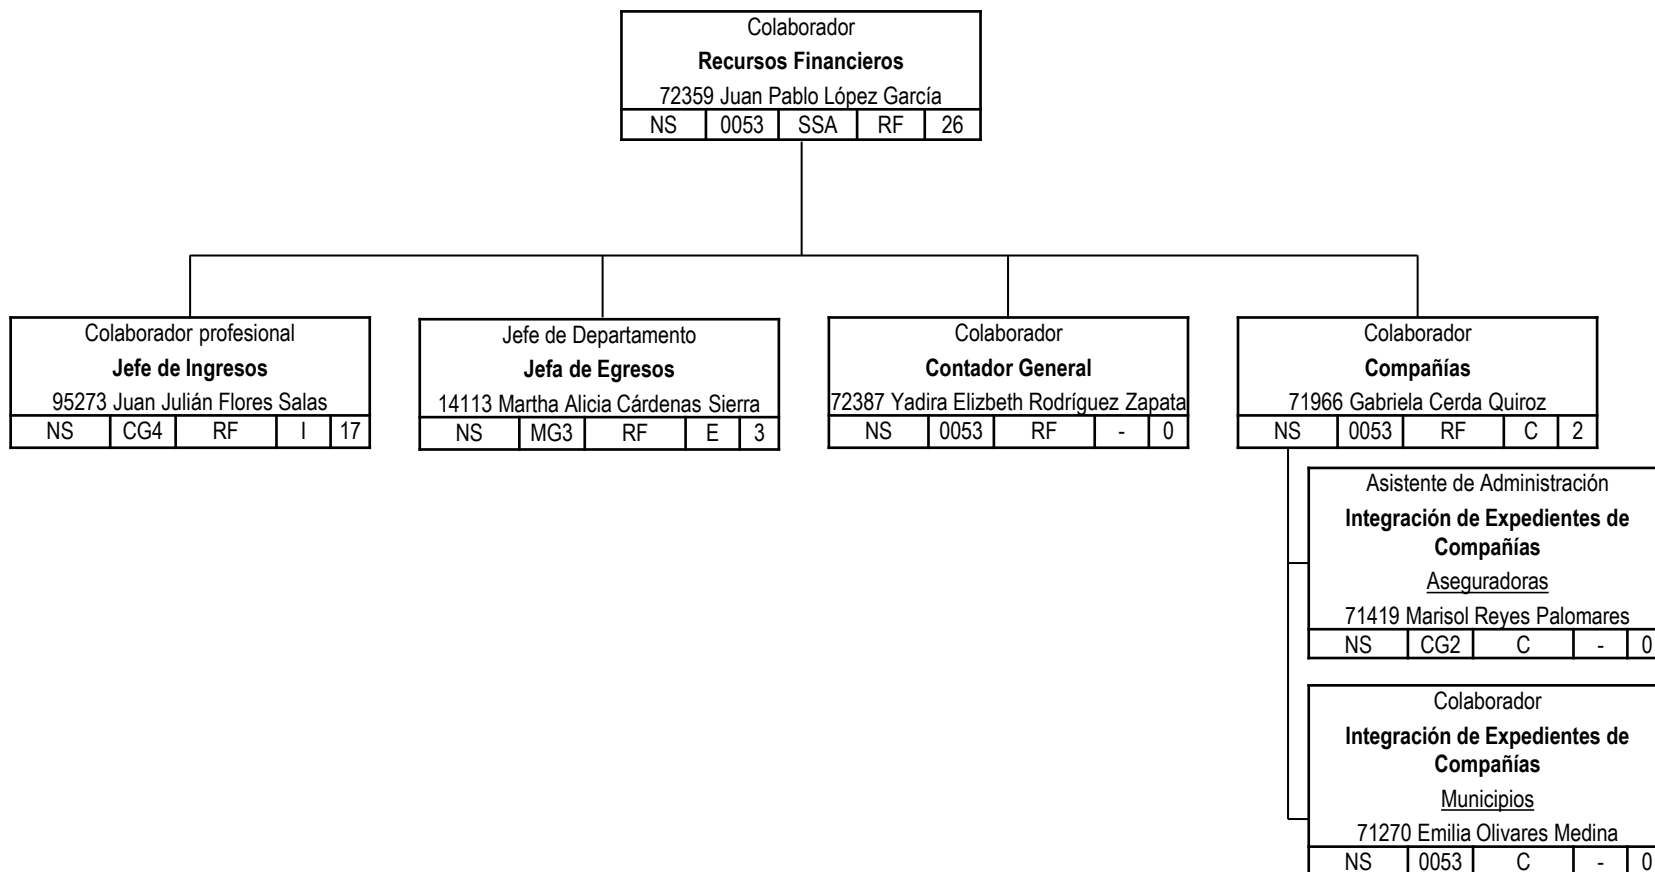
Colaborador
**Recursos Financieros**
72359 Juan Pablo López García

| NS | 0053 | SSA | RF | 26 |
|---|---|---|---|---|

Colaborador profesional
**Jefe de Ingresos**
95273 Juan Julián Flores Salas

| NS | CG4 | RF | I | 17 |
|---|---|---|---|---|

Jefe de Departamento
**Jefa de Egresos**
14113 Martha Alicia Cárdenas Sierra

| NS | MG3 | RF | E | 3 |
|---|---|---|---|---|

Colaborador
**Contador General**
72387 Yadira Elizbeth Rodríguez Zapata

| NS | 0053 | RF | - | 0 |
|---|---|---|---|---|

Colaborador
**Compañías**
71966 Gabriela Cerda Quiroz

| NS | 0053 | RF | C | 2 |
|---|---|---|---|---|

Asistente de Administración
**Integración de Expedientes de Compañías**
Aseguradoras
71419 Marisol Reyes Palomares

| NS | CG2 | C | - | 0 |
|---|---|---|---|---|

Colaborador
**Integración de Expedientes de Compañías**
Municipios
71270 Emilia Olivares Medina

| NS | 0053 | C | - | 0 |
|---|---|---|---|---|